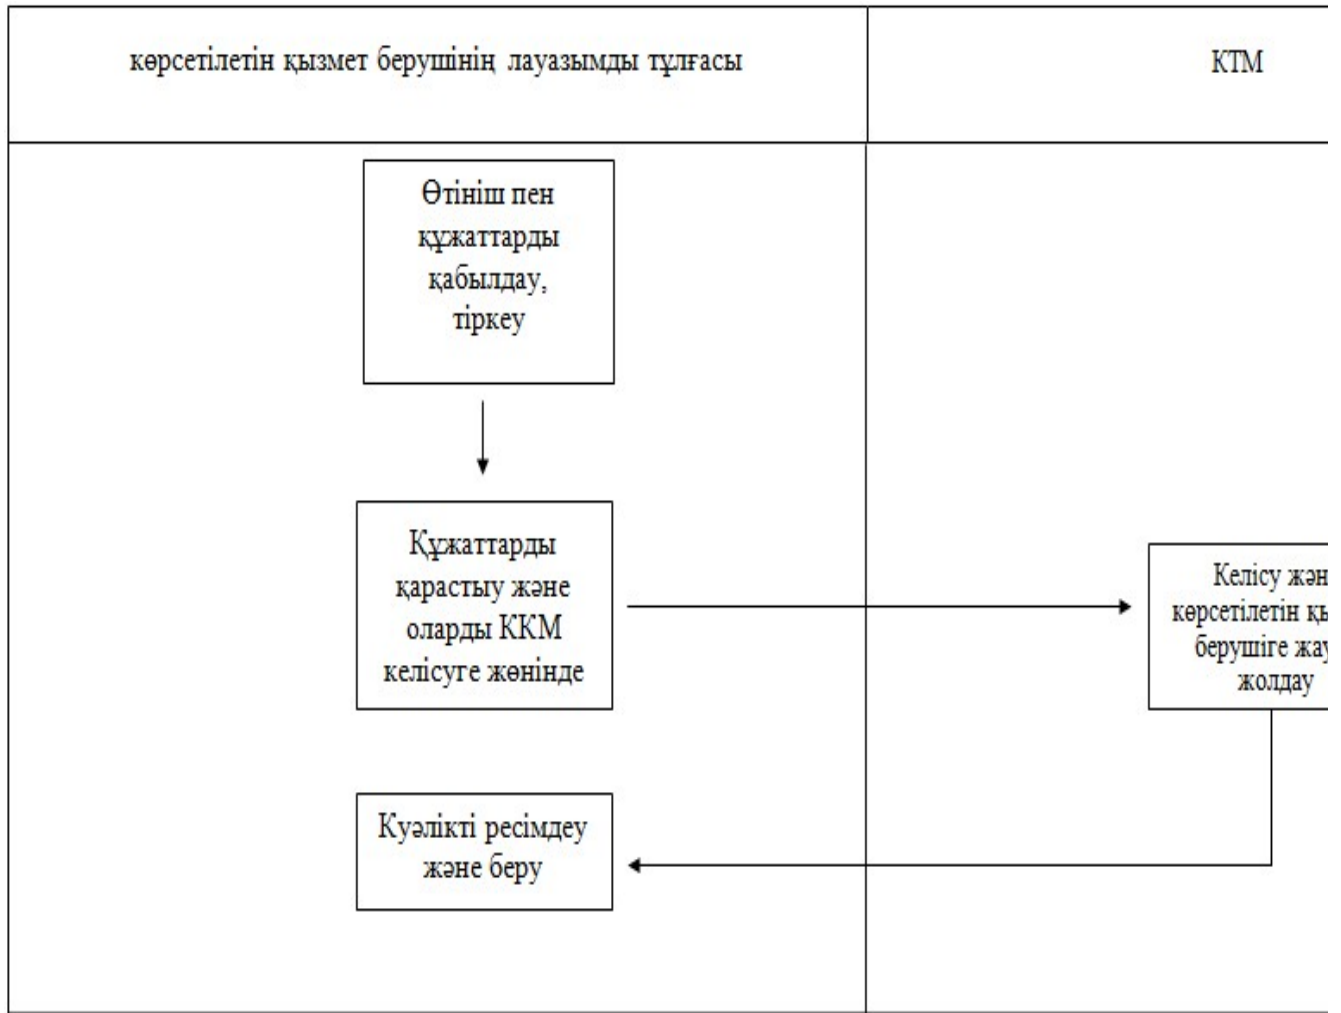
| көрсетілетін қызмет берушінің лауазымды тұлғасы | КТМ |
|---|---|

Өтініш пен құжаттарды қабылдау, тіркеу

Құжаттарды қарастыу және оларды ККМ келісуге жөнінде

Келісу жән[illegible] көрсетілетін қ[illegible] берушіге жау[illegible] жолдау

Куәлікті ресімдеу және беру